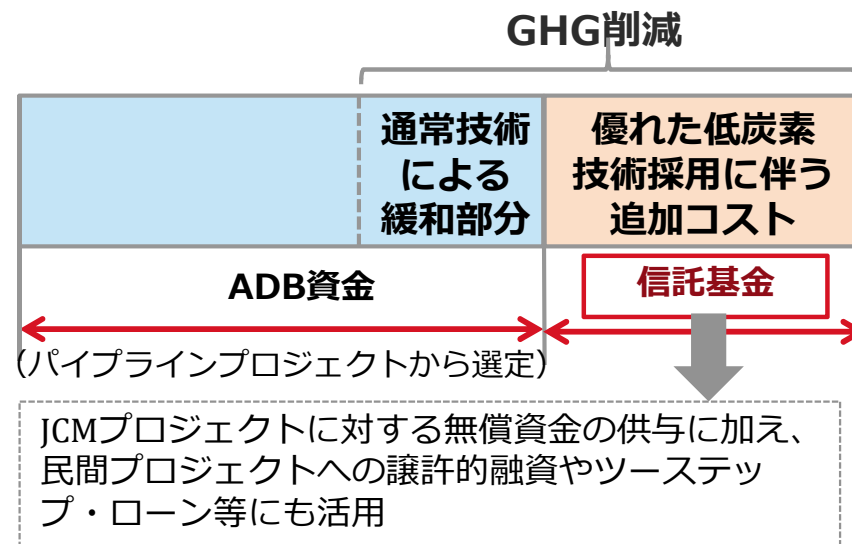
GHG削減

通常技術による緩和部分

優れた低炭素技術採用に伴う追加コスト

ADB資金

信託基金

（パイプラインプロジェクトから選定）

JCMプロジェクトに対する無償資金の供与に加え、民間プロジェクトへの譲許的融資やツーステップ・ローン等にも活用